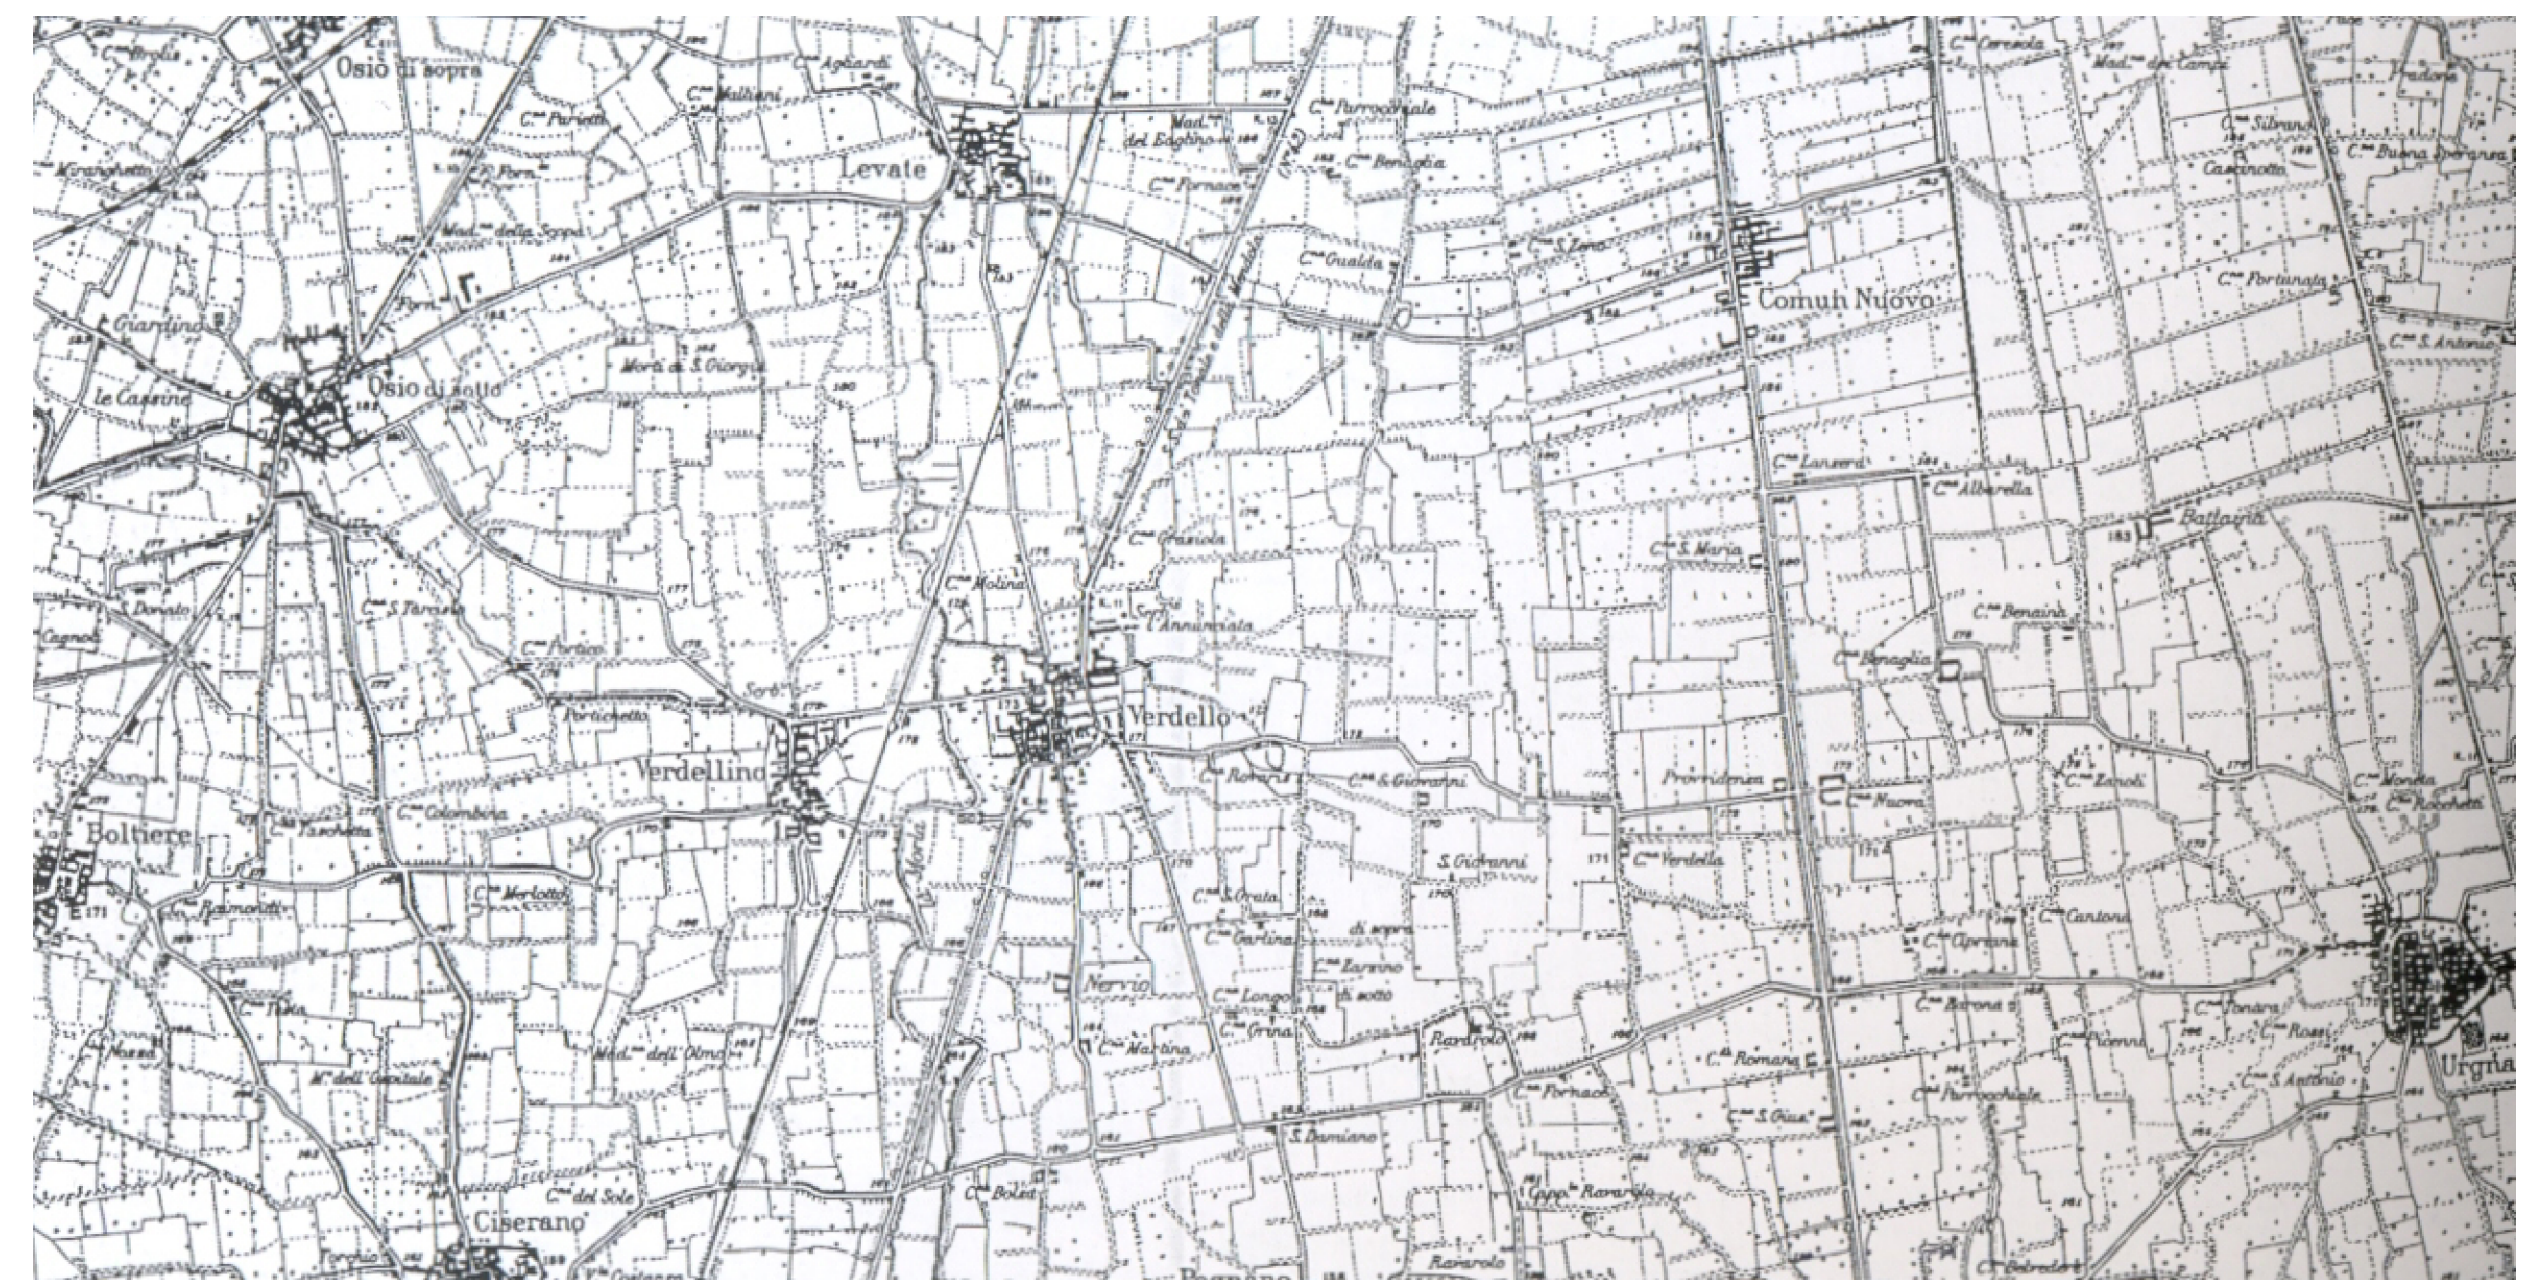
C.na Brolis
Osio di sopra
C.na Aghardi
C.na Malliani
Levate
Mad. del Baghino
C.na Parrocchiale
C.na Beraglia
C.na Cereda
Mad. dei Campi
C.na Silbrano
Cascinotto
C.na Buona Speranza
Miranghetto
C.na Pariotti
Forn.
C.na Fornace
Mad. della Scopa
C.na Gualda
C.na S. Zeno
Comun Nuovo
C.na Portunata
Giardino
Forn.
C.na S. Antonio
Morti di S. Giorgio
Le Cassine
Osio di sotto
C.na Lanzera
C.na Alberella
Battaina
C.na Grasiola
C.na S. Maria
C.na Molina
C.na Benaina
S. Donato
C.na S. Fermo
C.na l'Annunziata
Cagnola
C.na Portico
C.na Benaglia
Porticchetto
Verdello
Verdellino
C.na Rovaris
C.na S. Giovanni
Provvidenza
C.na Nuova
C.na Zanoli
Boltiere
C.na Fanchetta
C.na Colombina
C.na Monda
C.na Rocchetta
C.na Verdella
S. Giovanni
C.na Raimondi
C.na Merlotto
C.na S. Orsola
C.na Gartina
di sopra
C.na Canton
C.na Caprana
C.na Zanino
di sotto
Nervio
C.na Longo
C.na Grina
C.na Bottina
C.na Tonara
C.na Pianna
C.na Rossi
Rararolo
Mad. dell'Olmo
M. dell'Ospitale
C.na Martina
C.na Romana
Urgnano
C.na Fornace
C.na Parrocchiale
C.na S. Antonio
C.na S. Giuseppe
S. Damiano
C.na del Sole
C.na Boleda
Cappell. Rararolo
Ciserano
Rararolo
Pognano
C.na Belvedere